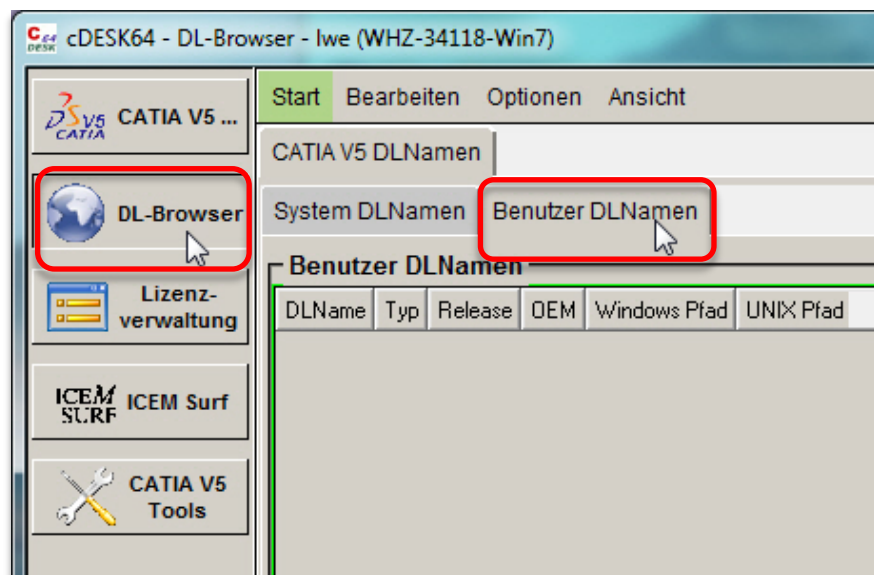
C64 DESK cDESK64 - DL-Browser - lwe (WHZ-34118-Win7)

DS V5 CATIA CATIA V5 ...

DL-Browser

Lizenzverwaltung

ICEM SURF ICEM Surf

CATIA V5 Tools

Start Bearbeiten Optionen Ansicht

CATIA V5 DLNamen

System DLNamen Benutzer DLNamen

Benutzer DLNamen

| DLName | Typ | Release | OEM | Windows Pfad | UNIX Pfad |
|---|---|---|---|---|---|